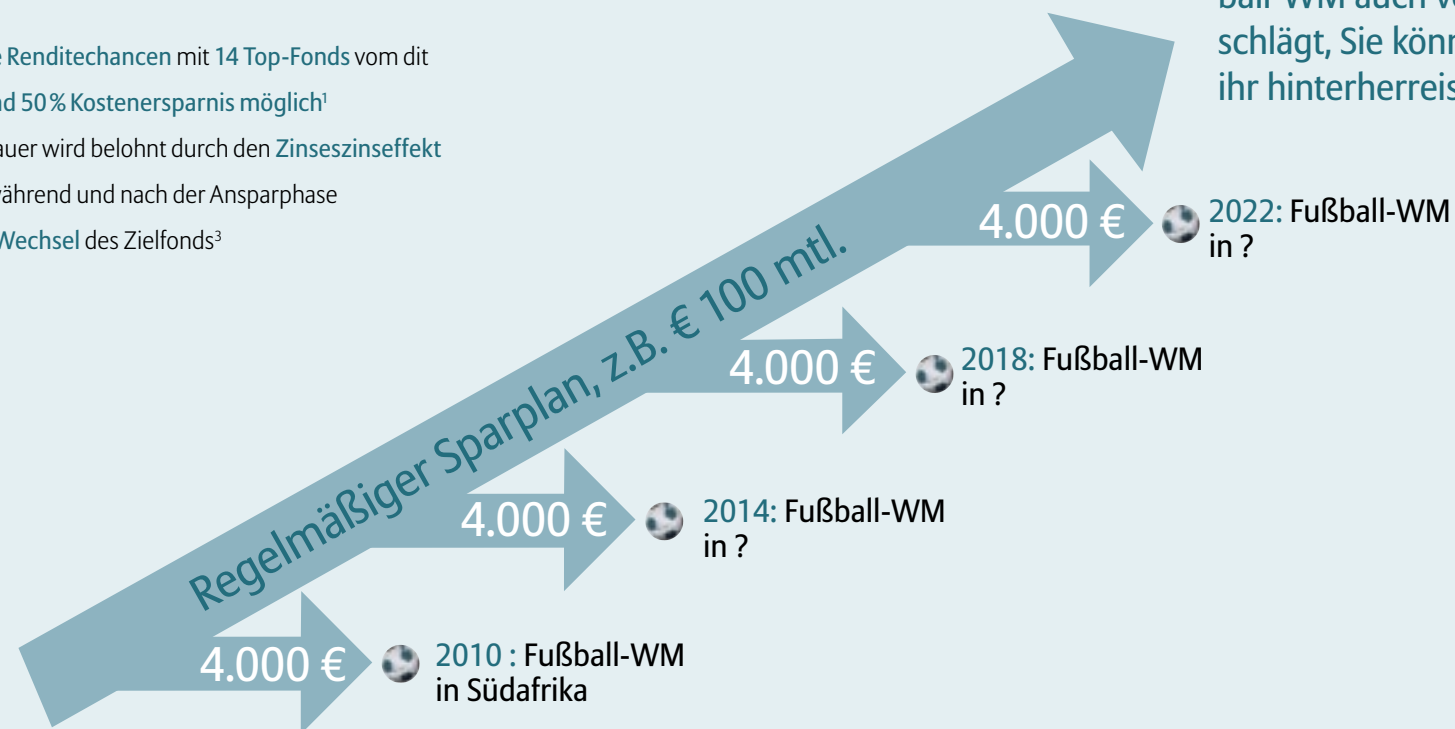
e Renditechancen mit 14 Top-Fonds vom dit
nd 50 % Kostenersparnis möglich¹
auer wird belohnt durch den Zinseszinseffekt
ährend und nach der Ansparphase
Wechsel des Zielfonds³

ball-WM auch w
schlägt, Sie könn
ihr hinterherreis

Regelmäßiger Sparplan, z.B. € 100 mtl.

4.000 €
2022: Fußball-WM in ?

4.000 €
2018: Fußball-WM in ?

4.000 €
2014: Fußball-WM in ?

4.000 €
2010 : Fußball-WM in Südafrika